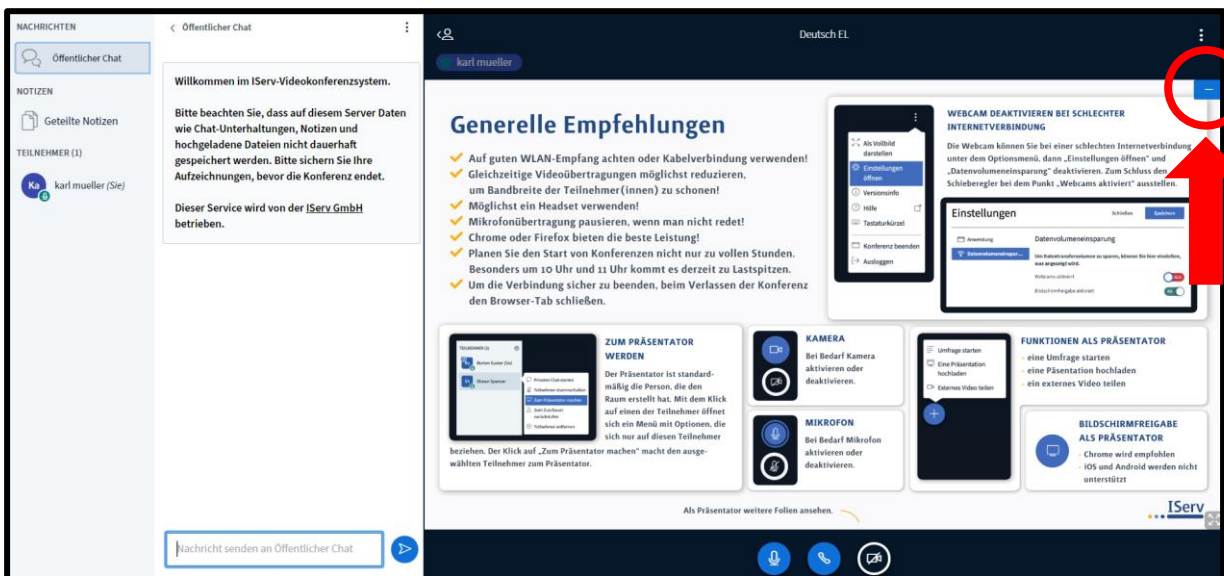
NACHRICHTEN

Öffentlicher Chat

NOTIZEN

Geteilte Notizen

TEILNEHMER (1)

Ka karl mueller (Sie)

< Öffentlicher Chat

Willkommen im IServ-Videokonferenzsystem.

Bitte beachten Sie, dass auf diesem Server Daten wie Chat-Unterhaltungen, Notizen und hochgeladene Dateien nicht dauerhaft gespeichert werden. Bitte sichern Sie Ihre Aufzeichnungen, bevor die Konferenz endet.

Dieser Service wird von der IServ GmbH betrieben.

Nachricht senden an Öffentlicher Chat

Deutsch EL

karl mueller

Generelle Empfehlungen

Auf guten WLAN-Empfang achten oder Kabelverbindung verwenden!
Gleichzeitige Videoübertragungen möglichst reduzieren, um Bandbreite der Teilnehmer(innen) zu schonen!
Möglichst ein Headset verwenden!
Mikrofonübertragung pausieren, wenn man nicht redet!
Chrome oder Firefox bieten die beste Leistung!
Planen Sie den Start von Konferenzen nicht nur zu vollen Stunden. Besonders um 10 Uhr und 11 Uhr kommt es derzeit zu Lastspitzen.
Um die Verbindung sicher zu beenden, beim Verlassen der Konferenz den Browser-Tab schließen.

Als Vollbild darstellen
Einstellungen öffnen
Versionsinfo
Hilfe
Tastaturkürzel
Konferenz beenden
Ausloggen

WEBCAM DEAKTIVIEREN BEI SCHLECHTER INTERNETVERBINDUNG

Die Webcam können Sie bei einer schlechten Internetverbindung unter dem Optionsmenü, dann „Einstellungen öffnen" und „Datenvolumeneinsparung" deaktivieren. Zum Schluss den Schieberegler bei dem Punkt „Webcams aktiviert" ausstellen.

Einstellungen
Schließen
Speichern
Anwendung
Datenvolumeneinsparung
Datenvolumeneinspar...
Webcams aktiviert
Bildschirmfreigabe aktiviert

ZUM PRÄSENTATOR WERDEN

Der Präsentator ist standardmäßig die Person, die den Raum erstellt hat. Mit dem Klick auf einen der Teilnehmer öffnet sich ein Menü mit Optionen, die sich nur auf diesen Teilnehmer beziehen. Der Klick auf „Zum Präsentator machen" macht den ausgewählten Teilnehmer zum Präsentator.

TEILNEHMER (2)
Zum Präsentator machen

KAMERA

Bei Bedarf Kamera aktivieren oder deaktivieren.

MIKROFON

Bei Bedarf Mikrofon aktivieren oder deaktivieren.

Umfrage starten
Eine Präsentation hochladen
Externes Video teilen

FUNKTIONEN ALS PRÄSENTATOR

- eine Umfrage starten
- eine Päsentation hochladen
- ein externes Video teilen

BILDSCHIRMFREIGABE ALS PRÄSENTATOR

- Chrome wird empfohlen
- iOS und Android werden nicht unterstützt

Als Präsentator weitere Folien ansehen.

IServ